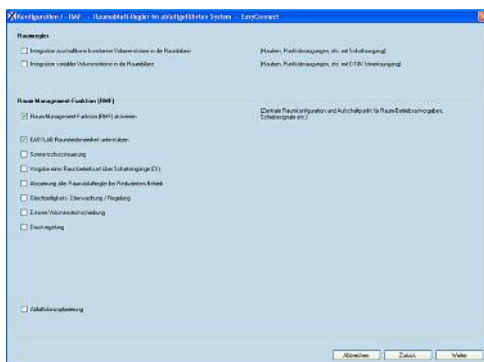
Konfiguration / - RAF - Raumabluft-Regler im abluftgeführten System - EasyConnect

Raumregler

Integration zus. Volumenströme konstanter Volumenströme in die Raumbilanz

(Hauben, Punktabsaugungen, etc. mit Schaltausgang)

Integration variabler Volumenströme in die Raumbilanz

(Hauben, Punktabsaugungen, etc. mit 0-10V Istwertausgang)

Raum-Management-Funktion (RMF)

Raum-Management-Funktion (RMF) aktivieren

(Zentrale Raumkonfiguration und Aufschaltpunkt für Raum-Betriebsartvorgaben, Schaltsignale etc.)

EASYLAB Raumbediengerät unterstützen

Sonnenschutzsteuerung

Vorgabe einer Raumbetriebsart über Schalteingänge (DI)

Absenkung aller Raumluftregler bei Reduziertem Betrieb

Gleichzeitigkeits-Überwachung / Regelung

Externe Volumenstromschaltung

Druckregelung

Abluftdurchspülregelung

Abbrechen Zurück Weiter